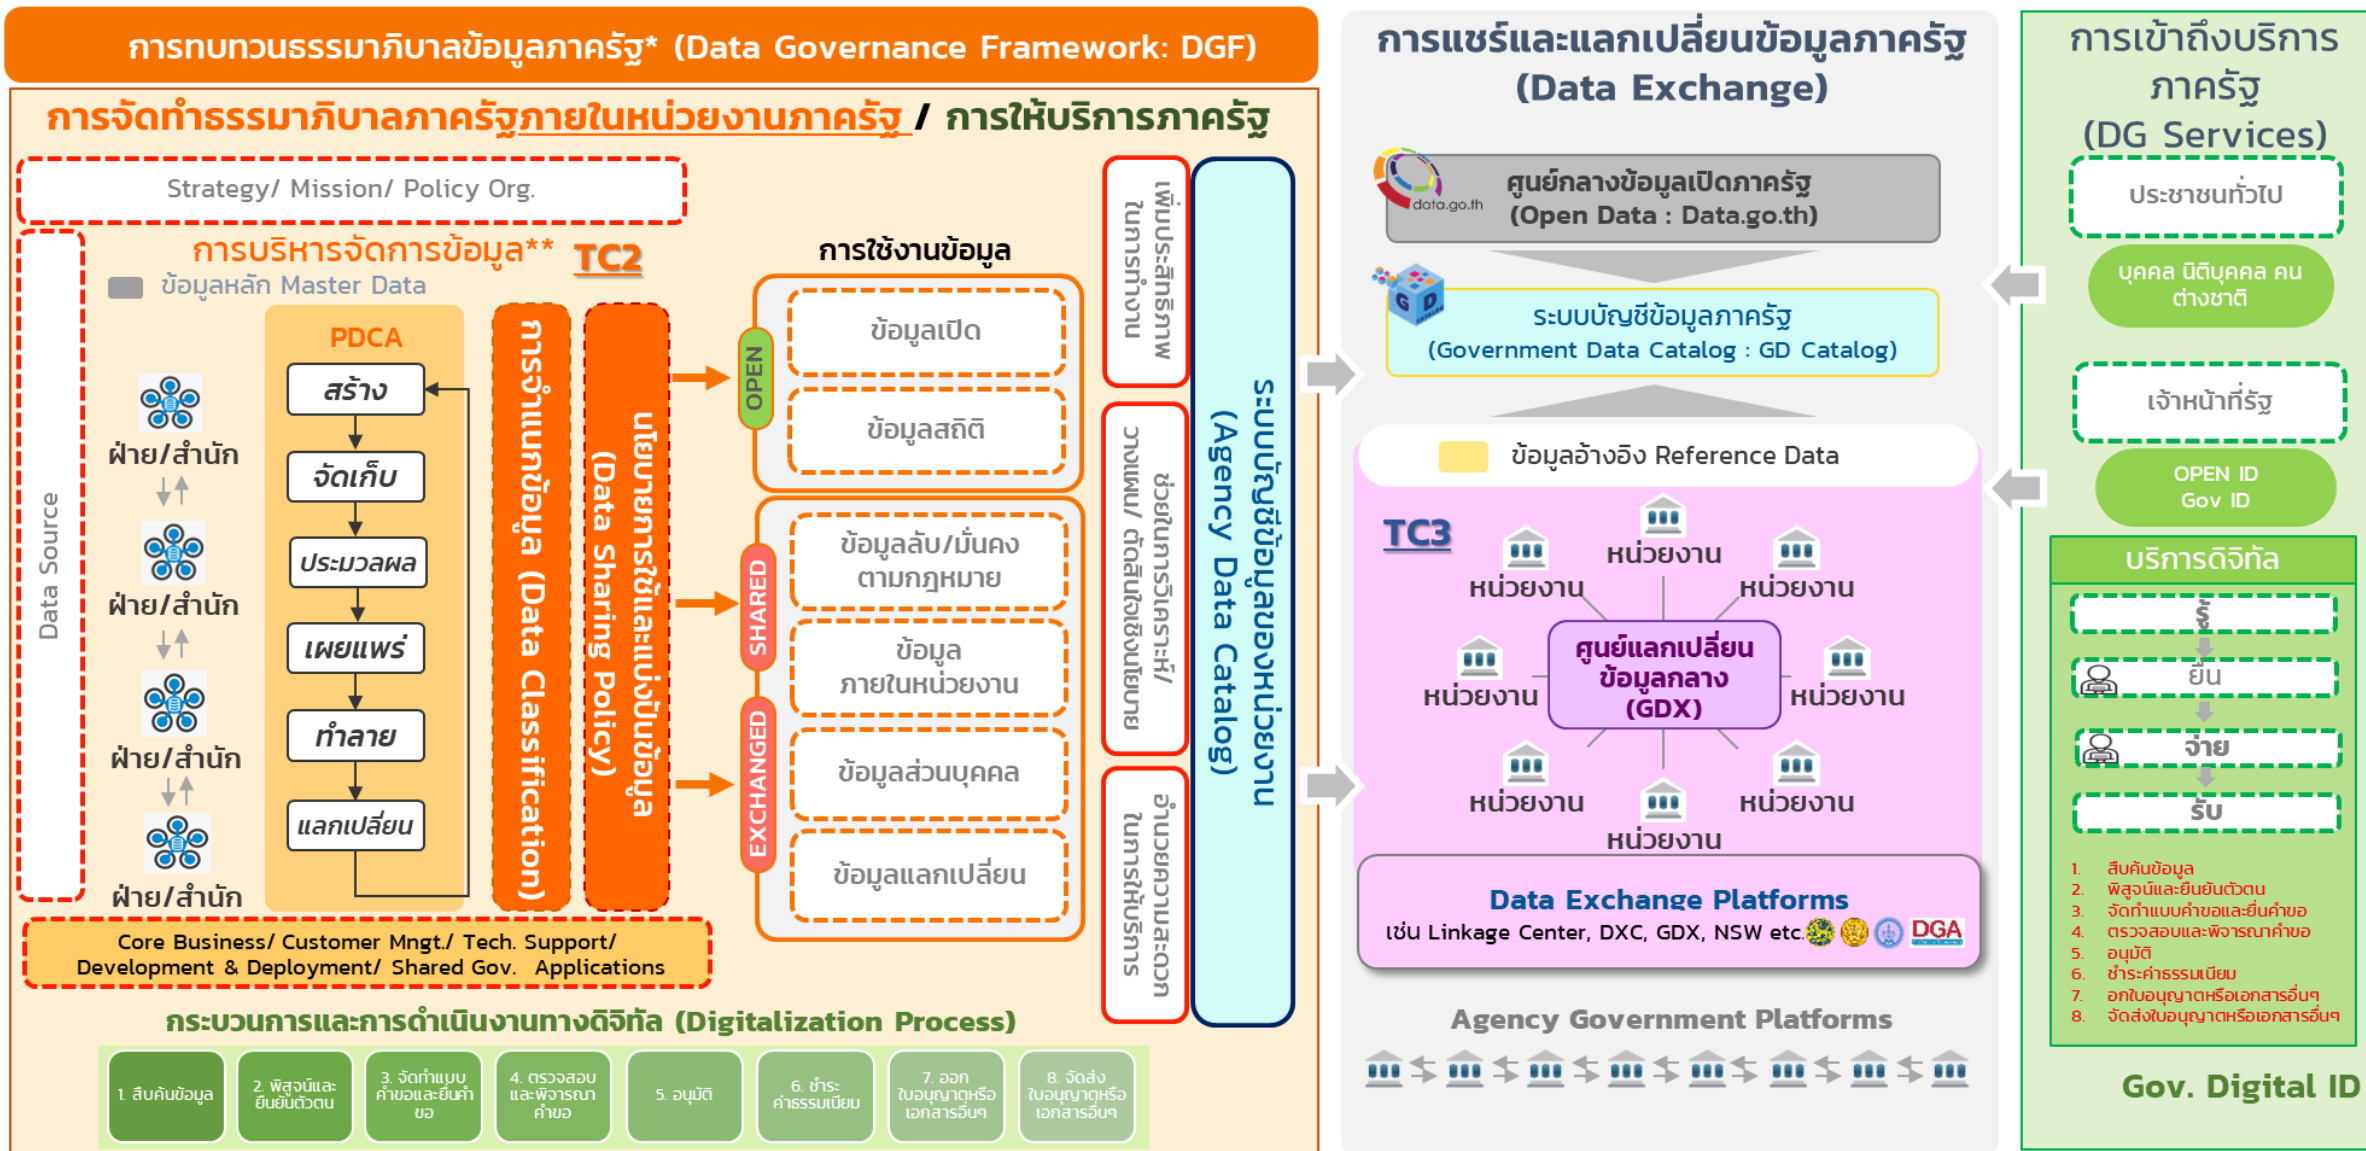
การทบทวนธรรมาภิบาลข้อมูลภาครัฐ* (Data Governance Framework: DGF)

การจัดทำธรรมาภิบาลภาครัฐภายในหน่วยงานภาครัฐ / การให้บริการภาครัฐ

Strategy/ Mission/ Policy Org.

Data Source

การบริหารจัดการข้อมูล** TC2

ข้อมูลหลัก Master Data

PDCA

สร้าง

จัดเก็บ

ประมวลผล

เผยแพร่

ทำลาย

แลกเปลี่ยน

ฝ่าย/สำนัก

ฝ่าย/สำนัก

ฝ่าย/สำนัก

ฝ่าย/สำนัก

การจำแนกข้อมูล (Data Classification)

นโยบายการใช้และแบ่งปันข้อมูล (Data Sharing Policy)

การใช้งานข้อมูล

OPEN

ข้อมูลเปิด

ข้อมูลสถิติ

SHARED

ข้อมูลลับ/มั่นคง ตามกฎหมาย

ข้อมูล ภายในหน่วยงาน

EXCHANGED

ข้อมูลส่วนบุคคล

ข้อมูลแลกเปลี่ยน

เพิ่มประสิทธิภาพในการทำงาน

ช่วยในการวิเคราะห์/วางแผน/ ตัดสินใจเชิงนโยบาย

อำนวยความสะดวกในการให้บริการ

ระบบบัญชีข้อมูลของหน่วยงาน (Agency Data Catalog)

Core Business/ Customer Mngt./ Tech. Support/ Development & Deployment/ Shared Gov. Applications

กระบวนการและการดำเนินงานทางดิจิทัล (Digitalization Process)

1. สืบค้นข้อมูล

2. พิสูจน์และยืนยันตัวตน

3. จัดทำแบบคำขอและยื่นคำขอ

4. ตรวจสอบและพิจารณาคำขอ

5. อนุมัติ

6. ชำระค่าธรรมเนียม

7. ออกใบอนุญาตหรือเอกสารอื่นๆ

8. จัดส่งใบอนุญาตหรือเอกสารอื่นๆ

การแชร์และแลกเปลี่ยนข้อมูลภาครัฐ (Data Exchange)

data.go.th

ศูนย์กลางข้อมูลเปิดภาครัฐ (Open Data : Data.go.th)

ระบบบัญชีข้อมูลภาครัฐ (Government Data Catalog : GD Catalog)

ข้อมูลอ้างอิง Reference Data

TC3

หน่วยงาน

หน่วยงาน

หน่วยงาน

หน่วยงาน

ศูนย์แลกเปลี่ยนข้อมูลกลาง (GDX)

หน่วยงาน

หน่วยงาน

หน่วยงาน

หน่วยงาน

Data Exchange Platforms

เช่น Linkage Center, DXC, GDX, NSW etc. DGA

Agency Government Platforms

การเข้าถึงบริการภาครัฐ (DG Services)

ประชาชนทั่วไป

บุคคล นิติบุคคล คนต่างชาติ

เจ้าหน้าที่รัฐ

OPEN ID Gov ID

บริการดิจิทัล

รู้

ยื่น

จ่าย

รับ

1. สืบค้นข้อมูล
2. พิสูจน์และยืนยันตัวตน
3. จัดทำแบบคำขอและยื่นคำขอ
4. ตรวจสอบและพิจารณาคำขอ
5. อนุมัติ
6. ชำระค่าธรรมเนียม
7. ออกใบอนุญาตหรือเอกสารอื่นๆ
8. จัดส่งใบอนุญาตหรือเอกสารอื่นๆ

Gov. Digital ID